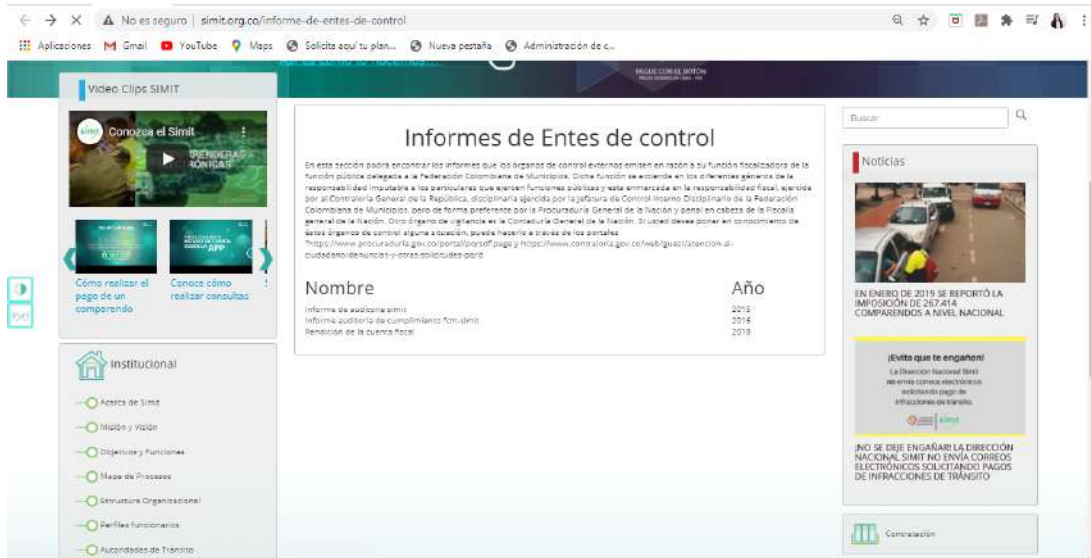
No es seguro | simit.org.co/informe-de-entes-de-control

Aplicaciones Gmail YouTube Maps Solicita aquí tu plan... Nueva pestaña Administración de c...

Video Clips SIMIT

Conozca el Simit

Cómo realizar el pago de un comparendo

Conoce cómo realizar consultas

Institucional

Acerca de Simit

Misión y Visión

Objetivos y Funciones

Mapa de Procesos

Estructura Organizacional

Perfiles funcionarios

Autoridades de Tránsito

Informes de Entes de control

En esta sección podrá encontrar los informes que los órganos de control externos emiten en razón a su función fiscalizadora de la función pública delegada a la Federación Colombiana de Municipios. Dicha función se extiende en los diferentes géneros de la responsabilidad imputable a los particulares que ejercen funciones públicas y esta enmarcada en la responsabilidad fiscal, ejercida por al Contraloría General de la República, disciplinaria ejercida por la Jefatura de Control Interno Disciplinario de la Federación Colombiana de Municipios, pero de forma preferente por la Procuraduría General de la Nación y penal en cabeza de la Fiscalía general de la Nación. Otro órgano de vigilancia es la Contaduría General de la Nación. Si usted desea poner en conocimiento de estos órganos de control alguna situación, puede hacerlo a través de los portales "https://www.procuraduria.gov.co/portal/pqrsdf.page y https://www.contraloria.gov.co/web/guest/atencion-al-ciudadano/denuncias-y-otras-solicitudes-pqrd

| Nombre | Año |
|---|---|
| Informe de auditoria simit | 2015 |
| Informe auditoria de cumplimiento fcm-simit | 2016 |
| Rendición de la cuenta fiscal | 2018 |

Buscar

Noticias

EN ENERO DE 2019 SE REPORTÓ LA IMPOSICIÓN DE 267.414 COMPARENDOS A NIVEL NACIONAL

¡Evita que te engañen!
La Dirección Nacional Simit no envía correos electrónicos solicitando pago de infracciones de tránsito

simit

¡NO SE DEJE ENGAÑAR! LA DIRECCIÓN NACIONAL SIMIT NO ENVÍA CORREOS ELECTRÓNICOS SOLICITANDO PAGOS DE INFRACCIONES DE TRÁNSITO

Contratación